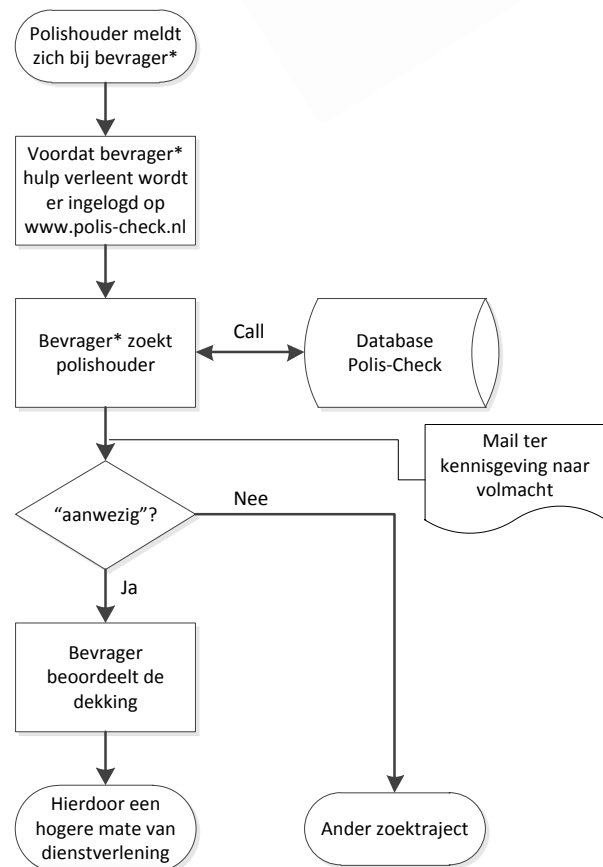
Polishouder meldt zich bij bevrager*

Voordat bevrager* hulp verleent wordt er ingelogd op www.polis-check.nl

Bevrager* zoekt polishouder

Call

Database Polis-Check

Mail ter kennisgeving naar volmacht

“aanwezig”?

Nee

Ja

Bevrager beoordeelt de dekking

Hierdoor een hogere mate van dienstverlening

Ander zoektraject